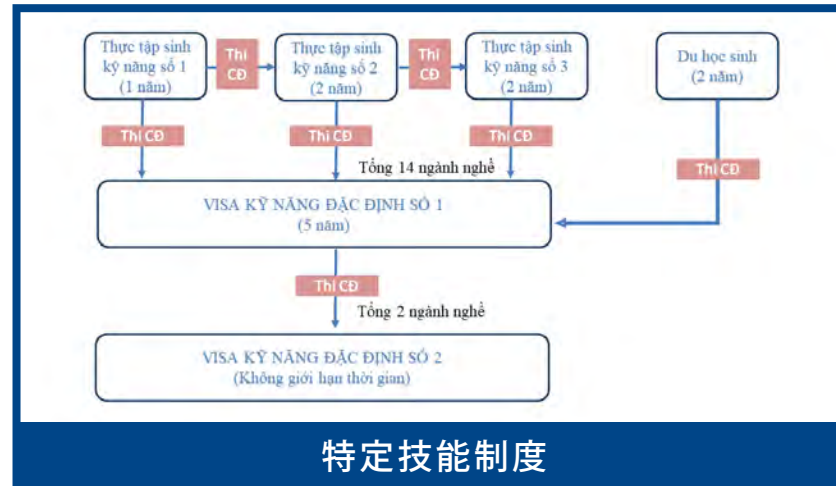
Thực tập sinh kỹ năng số 1 (1 năm)

Thi CĐ

Thực tập sinh kỹ năng số 2 (2 năm)

Thi CĐ

Thực tập sinh kỹ năng số 3 (2 năm)

Du học sinh (2 năm)

Thi CĐ

Thi CĐ

Thi CĐ

Tổng 14 ngành nghề

Thi CĐ

VISA KỸ NĂNG ĐẶC ĐỊNH SỐ 1 (5 năm)

Thi CĐ

Tổng 2 ngành nghề

VISA KỸ NĂNG ĐẶC ĐỊNH SỐ 2 (Không giới hạn thời gian)

特定技能制度